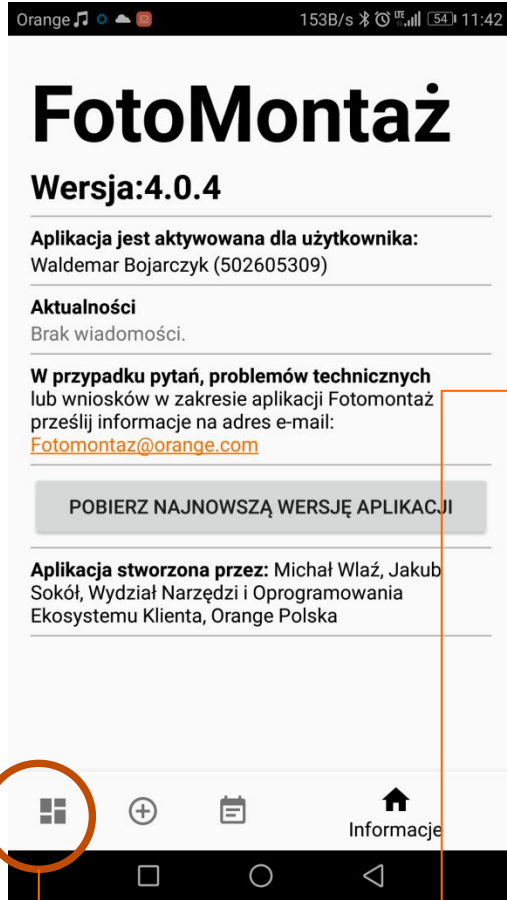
Orange 153B/s 54 11:42

FotoMontaż

Wersja:4.0.4

Aplikacja jest aktywowana dla użytkownika:
Waldemar Bojarczyk (502605309)

Aktualności
Brak wiadomości.

W przypadku pytań, problemów technicznych lub wniosków w zakresie aplikacji Fotomontaż prześlij informacje na adres e-mail:
Fotomontaz@orange.com

POBIERZ NAJNOWSZĄ WERSJĘ APLIKACJI

Aplikacja stworzona przez: Michał Wlaź, Jakub Sokół, Wydział Narzędzi i Oprogramowania Ekosystemu Klienta, Orange Polska

Informacje